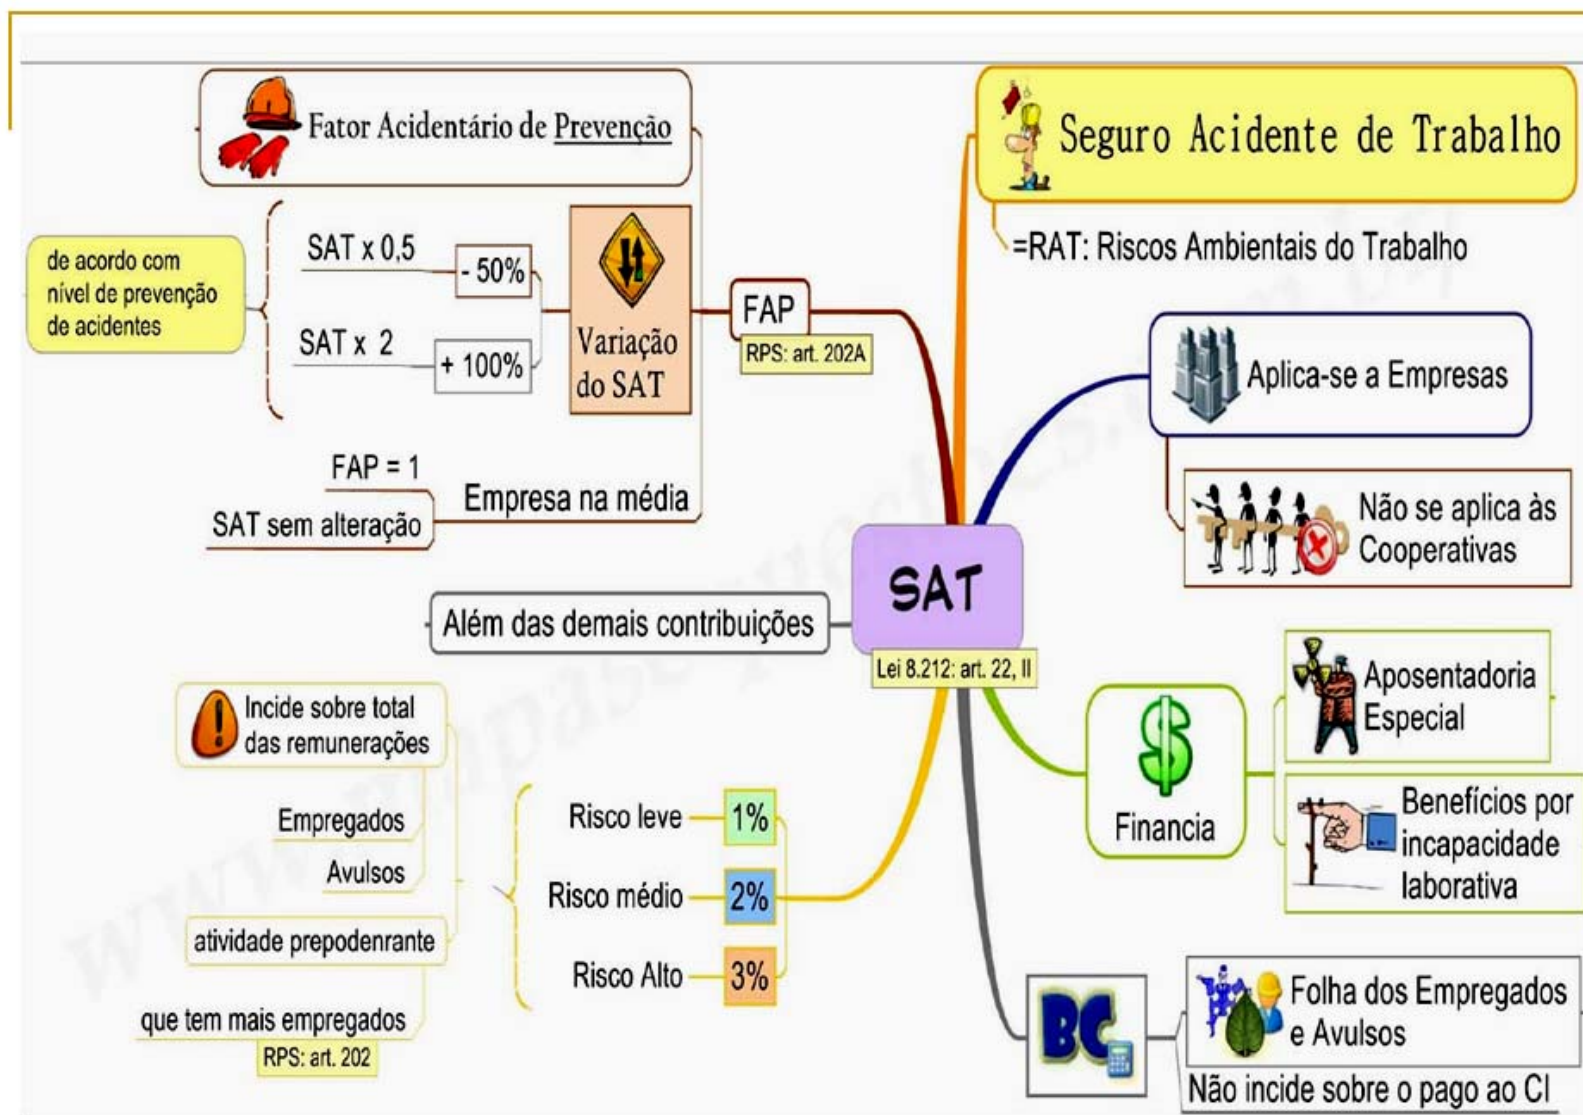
Fator Acidentário de Prevenção

de acordo com nível de prevenção de acidentes

SAT x 0,5

- 50%

SAT x 2

+ 100%

Variação do SAT

FAP

RPS: art. 202A

FAP = 1

Empresa na média

SAT sem alteração

Seguro Acidente de Trabalho

=RAT: Riscos Ambientais do Trabalho

Aplica-se a Empresas

Não se aplica às Cooperativas

SAT

Além das demais contribuições

Lei 8.212: art. 22, II

Incide sobre total das remunerações

Empregados

Avulsos

atividade prepodenrante

que tem mais empregados

RPS: art. 202

Risco leve

1%

Risco médio

2%

Risco Alto

3%

Financia

Aposentadoria Especial

Benefícios por incapacidade laborativa

BC

Folha dos Empregados e Avulsos

Não incide sobre o pago ao CI